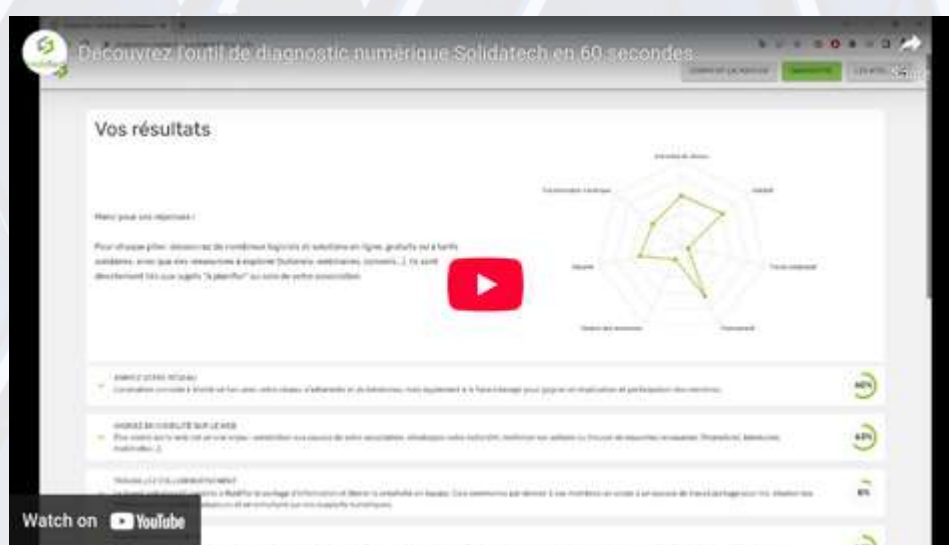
Découvrez l'outil de diagnostic numérique Solidatech en 60 secondes

Vos résultats

Merci pour vos réponses !

Pour chaque pilier, découvrez de nombreux logiciels et solutions en ligne, gratuits ou à tarifs solidaires, ainsi que des ressources à explorer (tutoriels, webinaires, conseils...). Ils sont directement liés aux sujets "à planifier" au sein de votre association.

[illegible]

40%

63%

6%

Watch on YouTube